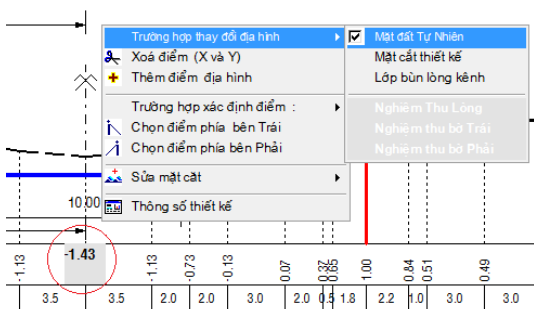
Trường hợp thay đổi địa hình
Xoá điểm (X và Y)
Thêm điểm địa hình
Trường hợp xác định điểm :
Chọn điểm phía bên Trái
Chọn điểm phía bên Phải
Sửa mặt cắt
Thông số thiết kế

Mặt đất Tự Nhiên
Mặt cắt thiết kế
Lớp bùn lòng kênh
Nghiệm Thu Lòng
Nghiệm thu bờ Trái
Nghiệm thu bờ Phải

10.00
-1.43
-1.13
-1.13
0.73
-0.13
0.07
0.37
0.65
1.00
0.84
0.51
0.49
3.5
3.5
2.0
2.0
3.0
2.0
0.5
1.8
2.2
1.0
3.0
3.0